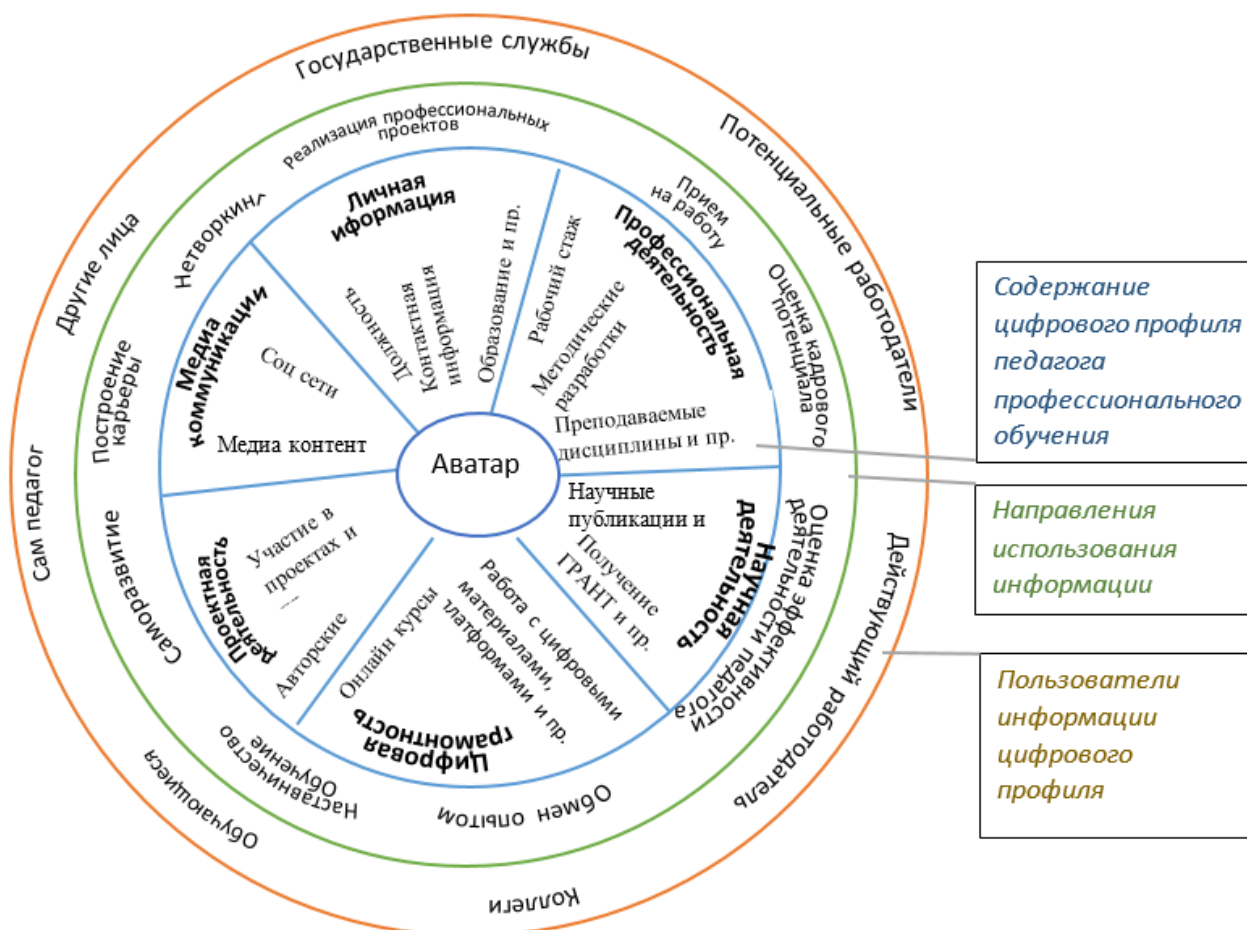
Государственные службы

Потенциальные работодатели

Действующий работодатель

Коллеги

Обучающиеся

Сам педагог

Другие лица

Реализация профессиональных проектов

Прием на работу

Оценка кадрового потенциала

Оценка эффективности деятельности педагога

Обмен опытом

Наставничество Обучение

Саморазвитие

Построение карьеры

Нетворкинг

Личная информация

Должность

Контактная информация

Образование и пр.

Профессиональная деятельность

Рабочий стаж

Методические разработки

Преподаваемые дисциплины и пр.

Научная деятельность

Научные публикации и

Получение ГРАНТ и пр.

Цифровая грамотность

Работа с цифровыми материалами, платформами и пр.

Онлайн курсы

Проектная деятельность

Участие в проектах и

...

Авторские

Медиа коммуникации

Соц сети

Медиа контент

Аватар

Содержание цифрового профиля педагога профессионального обучения

Направления использования информации

Пользователи информации цифрового профиля